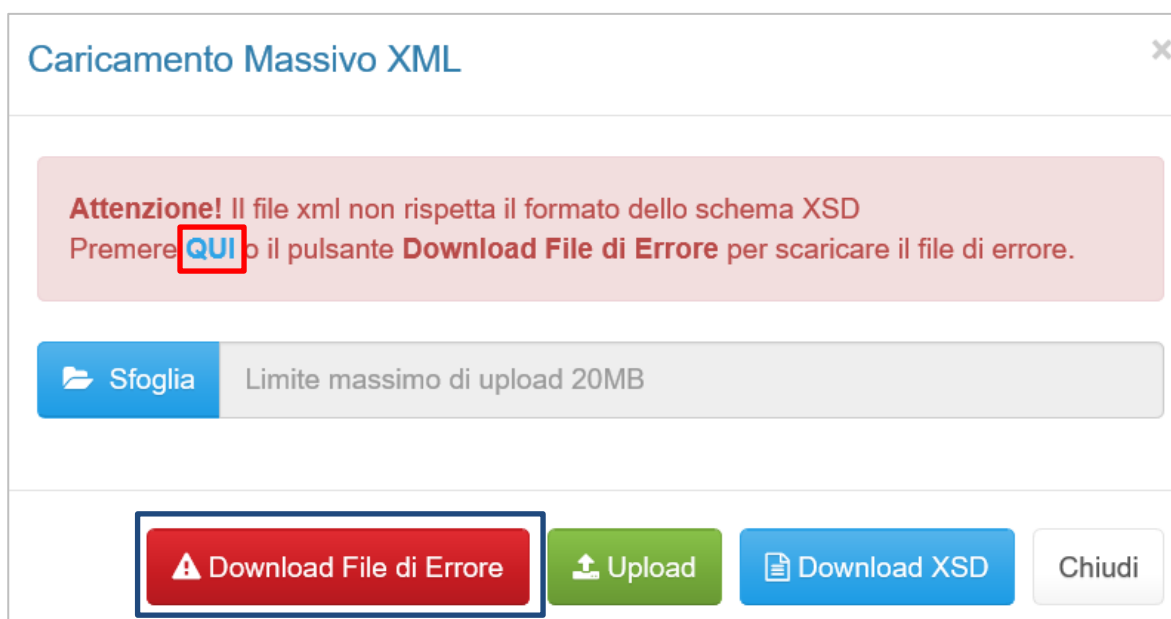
Caricamento Massivo XML

×

**Attenzione!** Il file xml non rispetta il formato dello schema XSD
Premere **QUI** o il pulsante **Download File di Errore** per scaricare il file di errore.

Sfoglia

Limite massimo di upload 20MB

Download File di Errore

Upload

Download XSD

Chiudi